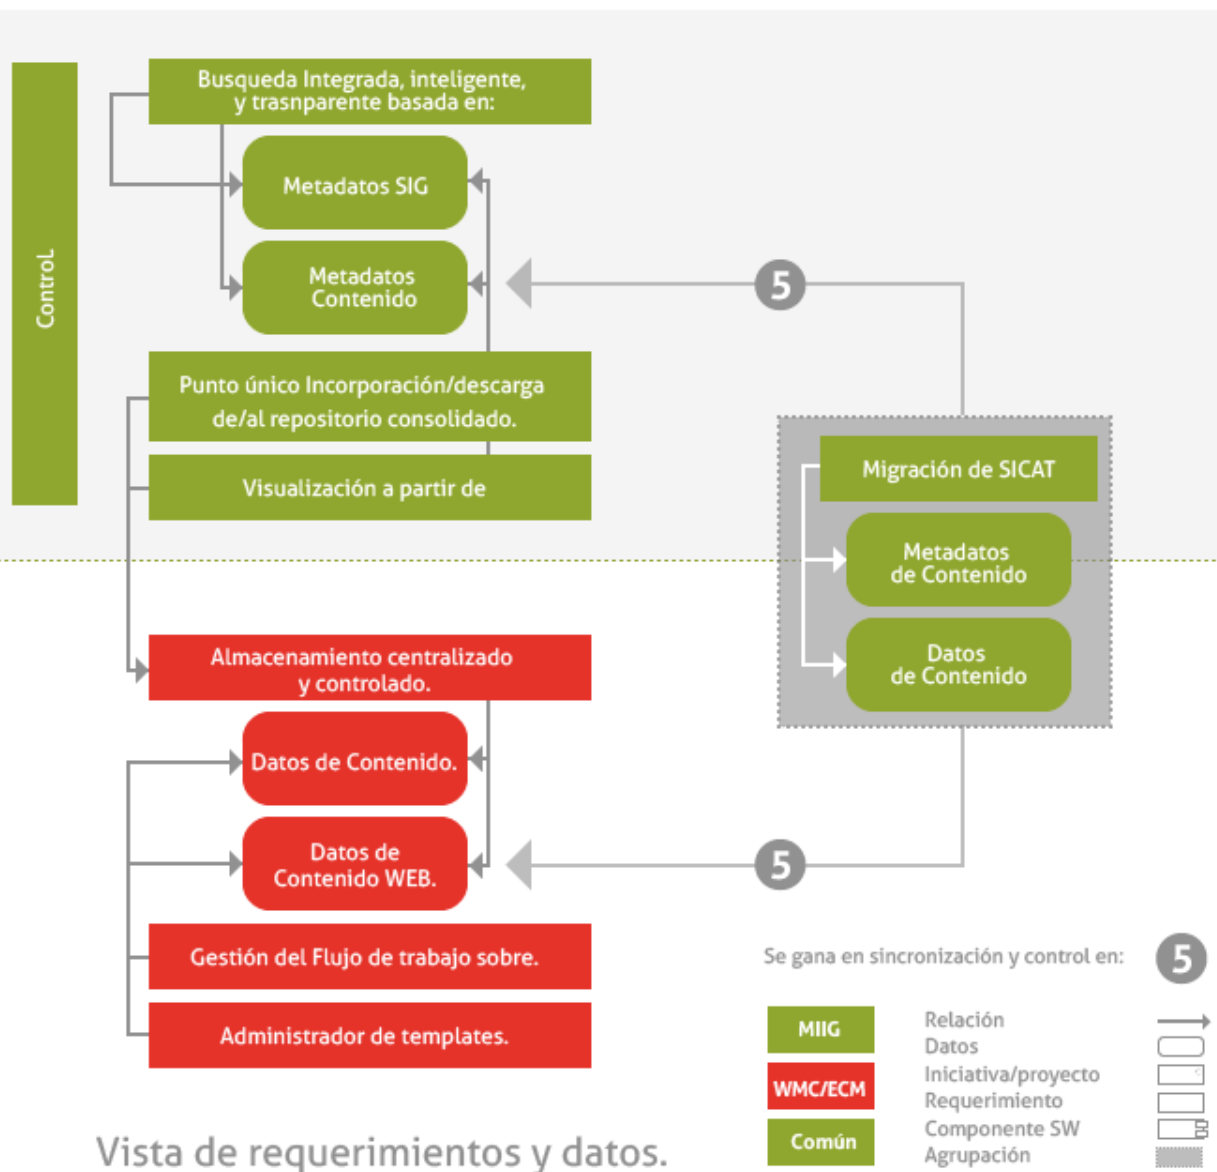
ControL

Busqueda Integrada, inteligente, y trasnparente basada en:

Metadatos SIG

Metadatos Contenido

5

Punto único Incorporación/descarga de/al repositorio consolidado.

Visualización a partir de

Migración de SICAT

Metadatos de Contenido

Datos de Contenido

Almacenamiento centralizado y controlado.

Datos de Contenido.

Datos de Contenido WEB.

5

Gestión del Flujo de trabajo sobre.

Administrador de templates.

Se gana en sincronización y control en: 5

MIIG
WMC/ECM
Común

Relación
Datos
Iniciativa/proyecto
Requerimiento
Componente SW
Agrupación

Vista de requerimientos y datos.